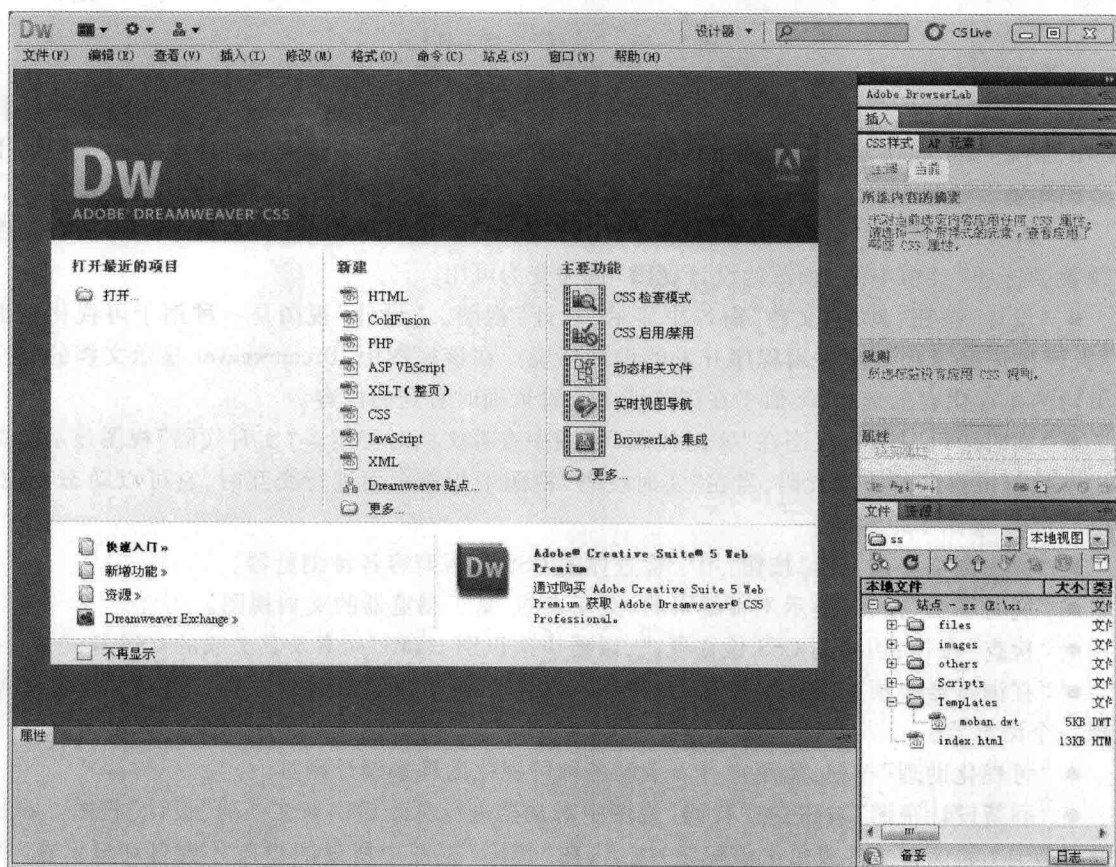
DW

设计器 ▾

CS Live

文件(F) 编辑(E) 查看(V) 插入(I) 修改(M) 格式(O) 命令(C) 站点(S) 窗口(W) 帮助(H)

Dw
ADOBE DREAMWEAVER CS5

打开最近的项目

打开...

新建

HTML
ColdFusion
PHP
ASP VBScript
XSLT(整页)
CSS
JavaScript
XML
Dreamweaver 站点...
更多...

主要功能

CSS 检查模式
CSS 启用/禁用
动态相关文件
实时视图导航
BrowserLab 集成
更多...

快速入门 »
新增功能 »
资源 »
Dreamweaver Exchange »

Adobe® Creative Suite® 5 Web Premium
通过购买 Adobe Creative Suite 5 Web Premium 获取 Adobe Dreamweaver® CS5 Professional。

不再显示

属性

Adobe BrowserLab
插入
CSS样式 AP 元素
全部 当前
所选内容的摘要
未对当前选定内容应用任何 CSS 属性。请选择一个带样式的元素,查看应用了哪些 CSS 属性。

规则
所选标签没有应用 CSS 规则。

属性

文件 资源
ss
本地视图
本地文件 大小 类型
站点 - ss (E:\xi... 文件
files 文件
images 文件
others 文件
Scripts 文件
Templates 文件
moban.dwt 5KB DWT
index.html 13KB HTM

日志...